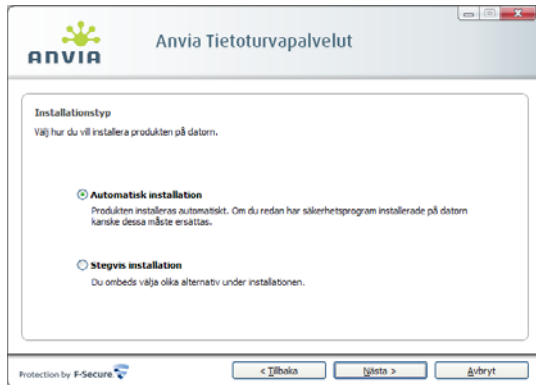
ANVIA

Anvia Tietoturvapalvelut

Installationstyp

Välj hur du vill installera produkten på datorn.

Automatisk installation

Produkten installeras automatiskt. Om du redan har säkerhetsprogram installerade på datorn kanske dessa måste ersättas.

Stegvis installation

Du ombeds välja olika alternativ under installationen.

Protection by F-Secure

< Tillbaka

Nästa >

Avbryt